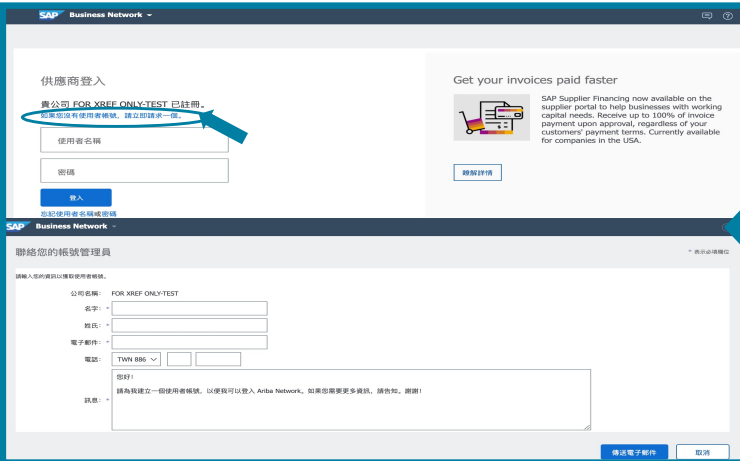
SAP Business Network

供應商登入

貴公司 FOR XREF ONLY-TEST 已註冊。
如果您沒有使用者帳號，請立即請求一個。

使用者名稱

密碼

登入

忘記使用者名稱或密碼

Get your invoices paid faster

SAP Supplier Financing now available on the supplier portal to help businesses with working capital needs. Receive up to 100% of invoice payment upon approval, regardless of your customers' payment terms. Currently available for companies in the USA.

瞭解詳情

SAP Business Network

聯絡您的帳號管理員

* 表示必填欄位

請輸入您的資訊以獲取使用者帳號。

公司名稱: FOR XREF ONLY-TEST

名字: *

姓氏: *

電子郵件: *

電話: TWN 886

訊息: *

您好!

請為我建立一個使用者帳號，以便我可以登入 Ariba Network。如果您需要更多資訊，請告知。謝謝!

傳送電子郵件

取消